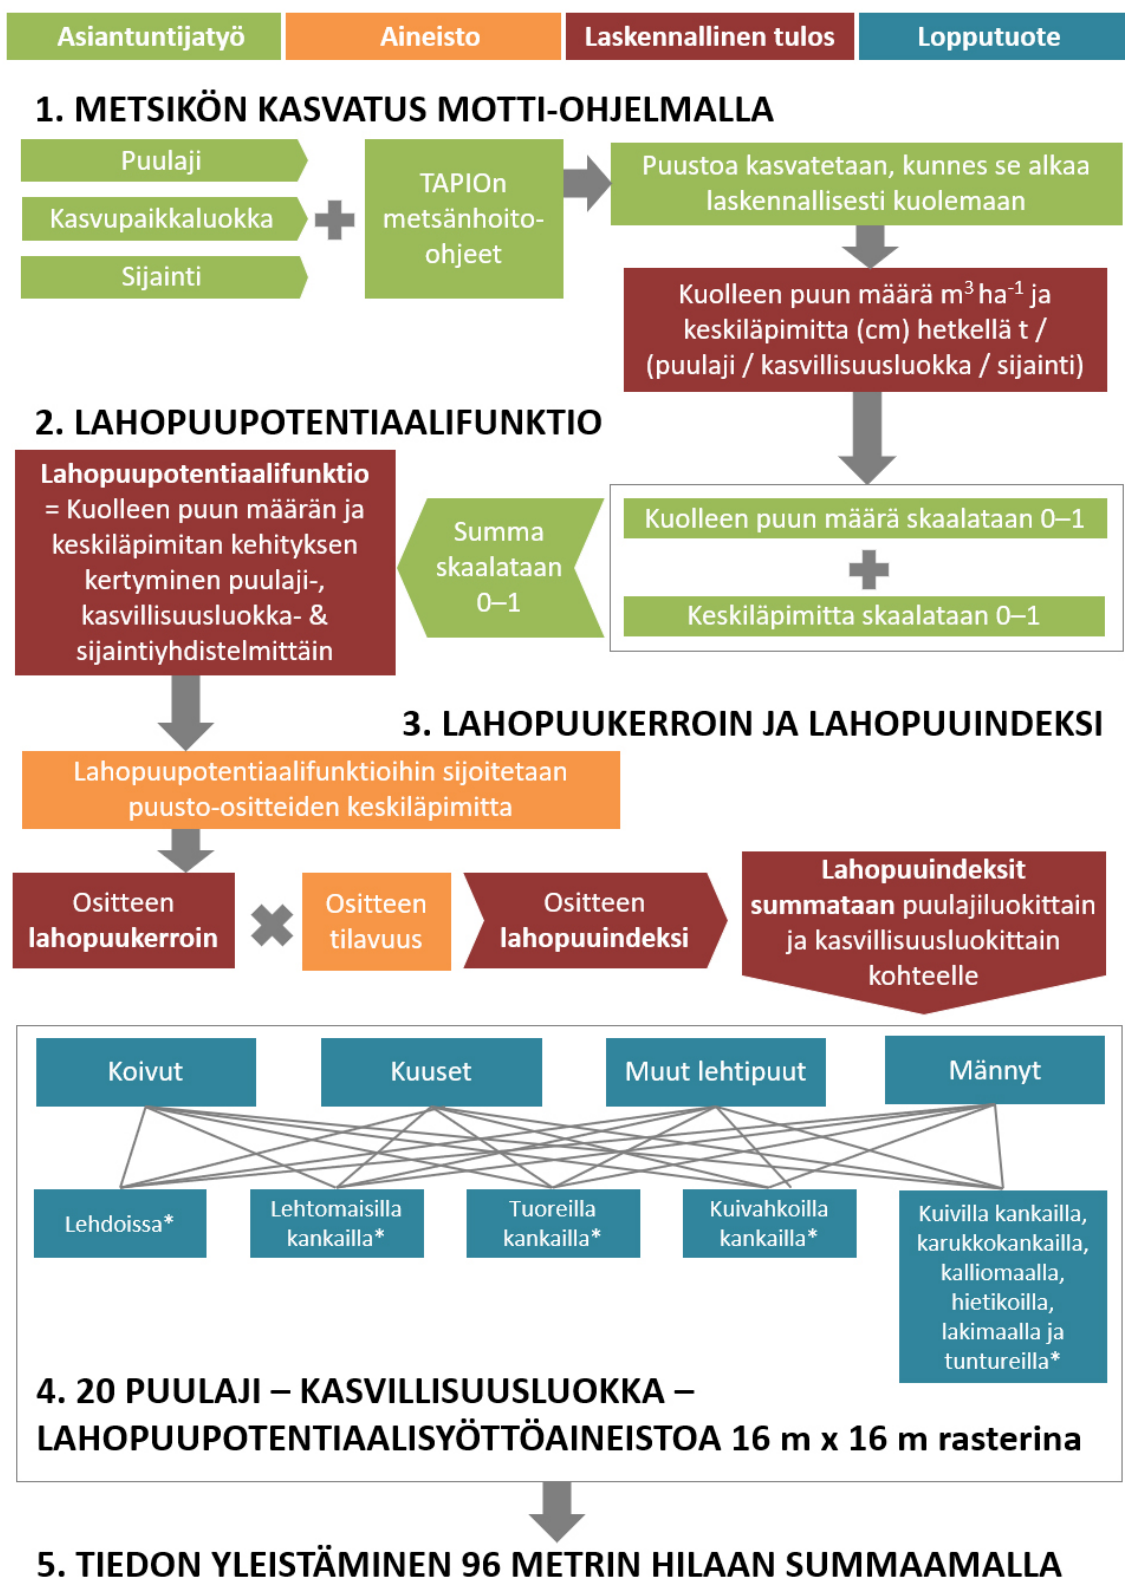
Asiantuntijatyö
Aineisto
Laskennallinen tulos
Lopputuote

1. METSIKÖN KASVATUS MOTTI-OHJELMALLA

Puulaji
Kasvupaikkaluokka
Sijainti

TAPIOn metsänhoito-ohjeet

Puustoa kasvatetaan, kunnes se alkaa laskennallisesti kuolemaan

Kuolleen puun määrä $m^3 ha^{-1}$ ja keskiläpimitta (cm) hetkellä t / (puulaji / kasvillisuusluokka / sijainti)

2. LAHOPUUPOTENTIAALIFUNKTIO

Lahopuupotentiaalifunktio = Kuolleen puun määrän ja keskiläpimitan kehityksen kertyminen puulaji-, kasvillisuusluokka- & sijaintiyhdistelmittäin

Summa skaalataan 0–1

Kuolleen puun määrä skaalataan 0–1

Keskiläpimitta skaalataan 0–1

3. LAHOPUUKERROIN JA LAHOPUUINDEKSI

Lahopuupotentiaalifunktioihin sijoitetaan puusto-ositteiden keskiläpimitta

Ositteen lahopuukerroin

Ositteen tilavuus

Ositteen lahopuuindeksi

Lahopuuindeksit summataan puulajiluokittain ja kasvillisuusluokittain kohteelle

Koivut
Kuuset
Muut lehtipuut
Männyt

Lehdoissa*
Lehtomaisilla kankailla*
Tuoreilla kankailla*
Kuivahkoilla kankailla*
Kuivilla kankailla, karukkokankailla, kalliomaalla, hietikoilla, lakimaalla ja tuntureilla*

4. 20 PUULAJI – KASVILLISUUSLUOKKA – LAHOPUUPOTENTIAALISYÖTTÖAINEISTOA 16 m x 16 m rasterina

5. TIEDON YLEISTÄMINEN 96 METRIN HILAAN SUMMAAMALLA